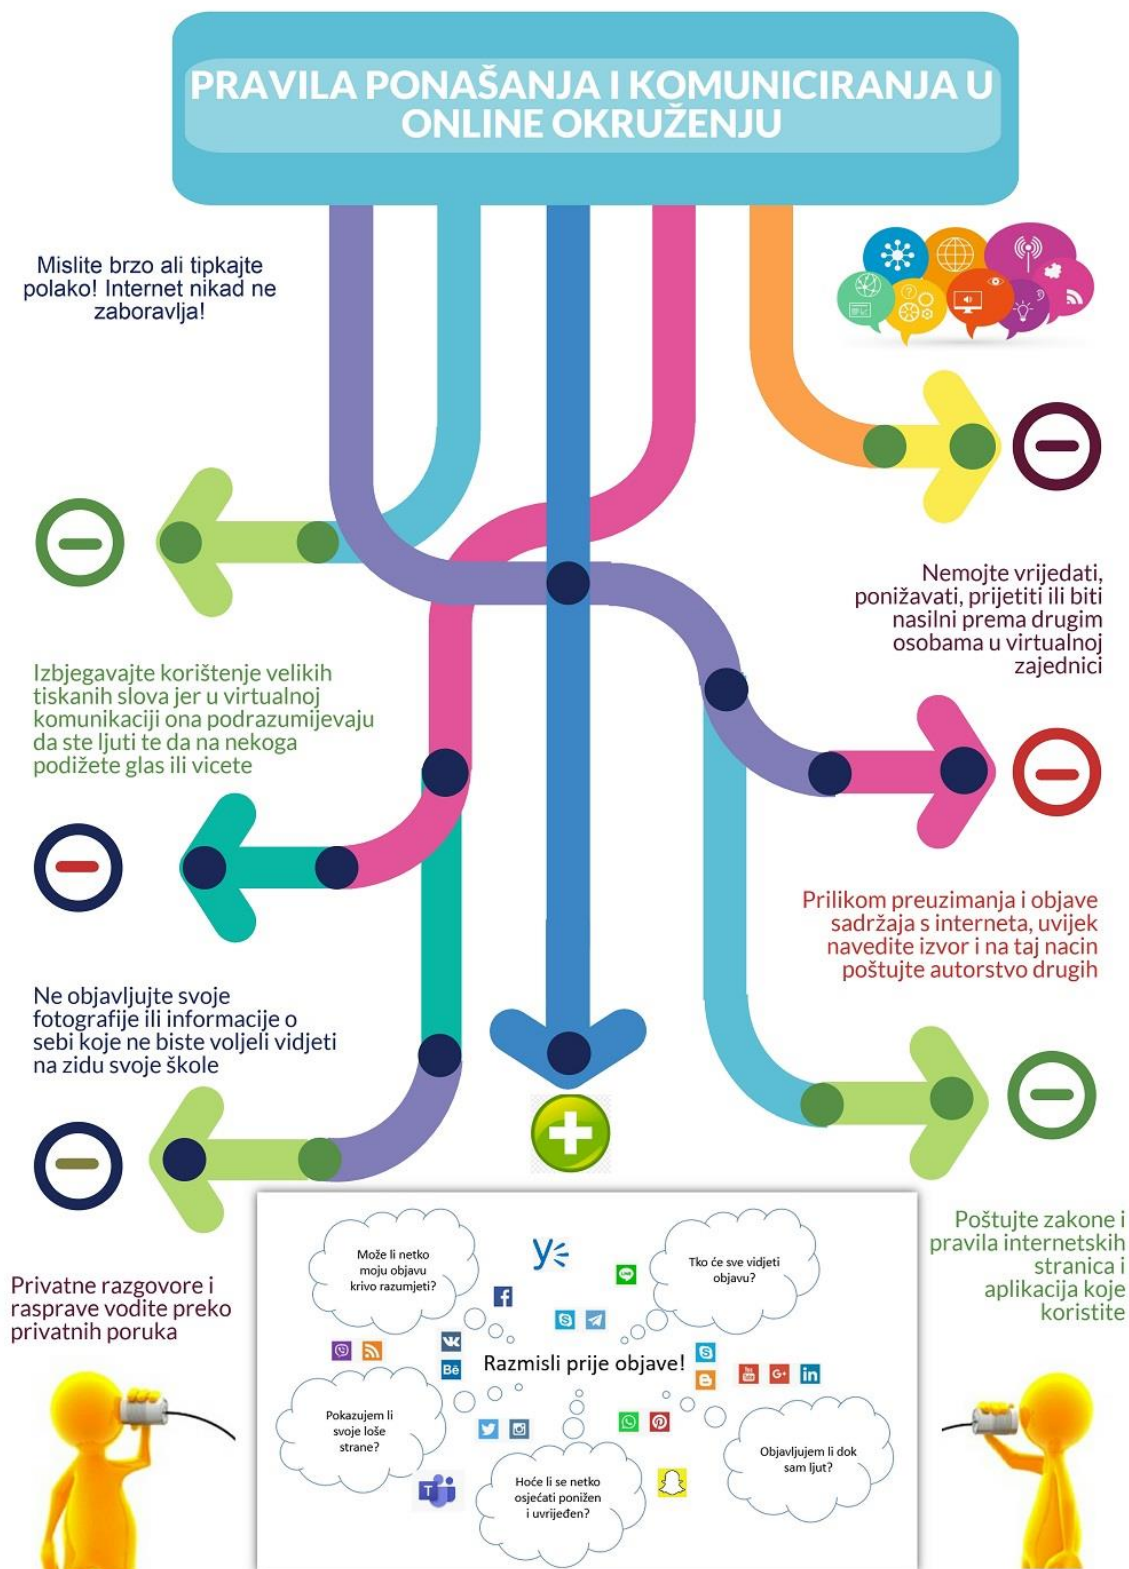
PRAVILA PONAŠANJA I KOMUNICIRANJA U ONLINE OKRUŽENJU

Mislite brzo ali tipkajte polako! Internet nikad ne zaboravlja!

Nemojte vrijedati, ponižavati, prijetiti ili biti nasilni prema drugim osobama u virtualnoj zajednici

Izbjegavajte korištenje velikih tiskanih slova jer u virtualnoj komunikaciji ona podrazumijevaju da ste ljuti te da na nekoga podižete glas ili vicete

Prilikom preuzimanja i objave sadržaja s interneta, uvijek navedite izvor i na taj nacin poštujte autorstvo drugih

Ne objavljujte svoje fotografije ili informacije o sebi koje ne biste voljeli vidjeti na zidu svoje škole

Poštujte zakone i pravila internetskih stranica i aplikacija koje koristite

Privatne razgovore i rasprave vodite preko privatnih poruka

Može li netko moju objavu krivo razumjeti?

Tko će sve vidjeti objavu?

Razmisli prije objave!

Pokazujem li svoje loše strane?

Hoće li se netko osjećati ponižen i uvrijeđen?

Objavljujem li dok sam ljut?